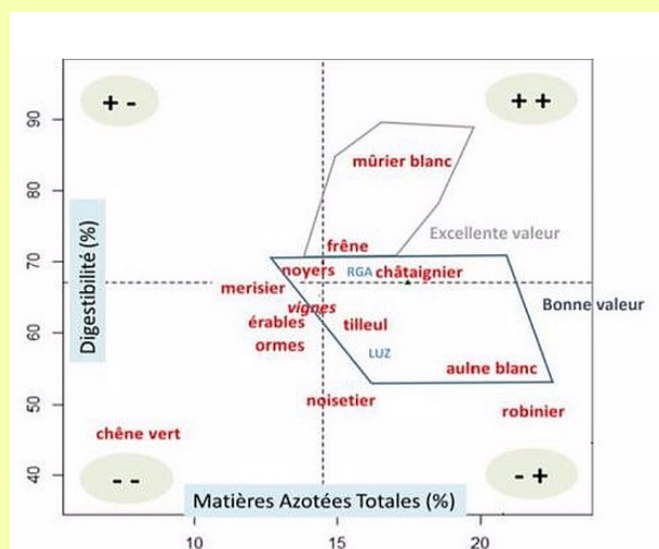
+ -

+ +

- -

- +

Digestibilité (%)

90

80

70

60

50

40

mûrier blanc

Excellente valeur

frêne

noyers

RGA

châtaignier

merisier

vignes

Bonne valeur

érables

tilleul

ormes

LUZ

aulne blanc

noisetier

robinier

chêne vert

Matières Azotées Totales (%)

10

15

20